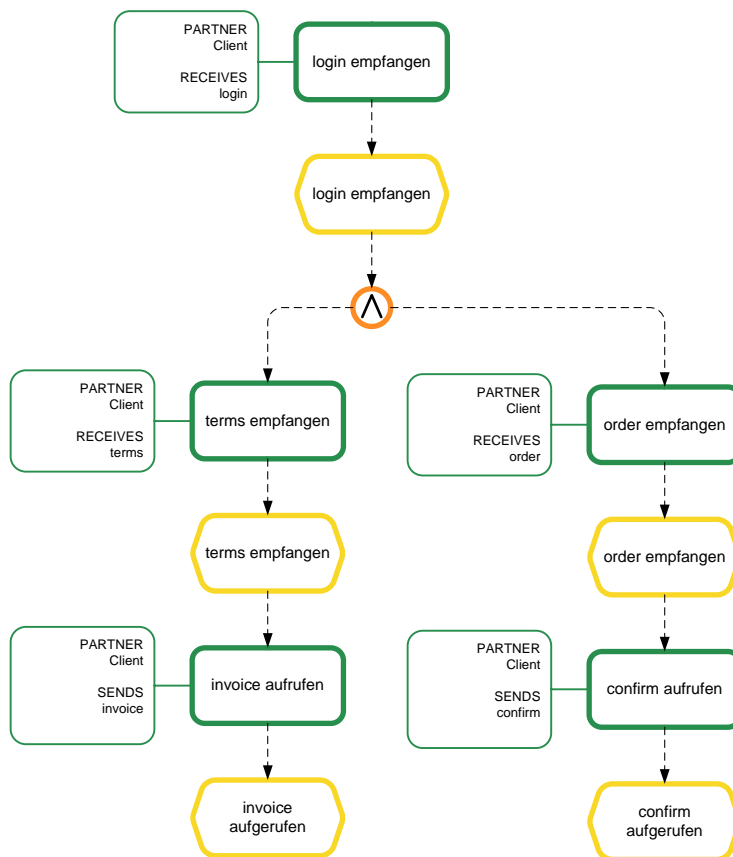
PARTNER
Client

RECEIVES
login

login empfangen

login empfangen

$\wedge$

PARTNER
Client

RECEIVES
terms

terms empfangen

terms empfangen

PARTNER
Client

SENDS
invoice

invoice aufrufen

invoice aufgerufen

PARTNER
Client

RECEIVES
order

order empfangen

order empfangen

PARTNER
Client

SENDS
confirm

confirm aufrufen

confirm aufgerufen